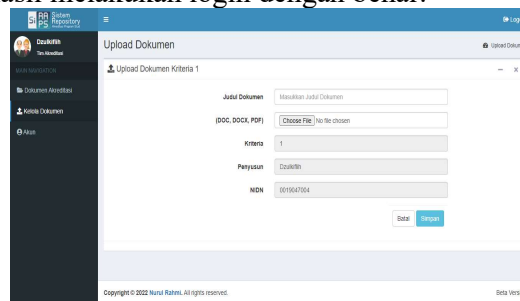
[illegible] melakukan login dengan benar.

Sistem Repository

Dzulkifli
Tim Akreditasi

MAIN NAVIGATION

Dokumen Akreditasi

Kelola Dokumen

Akun

Upload Dokumen

Upload Doku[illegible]

Upload Dokumen Kriteria 1

Judul Dokumen | Masukkan Judul Dokumen

(DOC, DOCX, PDF) | Choose File No file chosen

Kriteria | 1

Penyusun | Dzulkifli

NIDN | 0019047004

Batal Simpan

Copyright © 2022 Nurul Rahmi. All rights reserved.

Beta Vers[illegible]